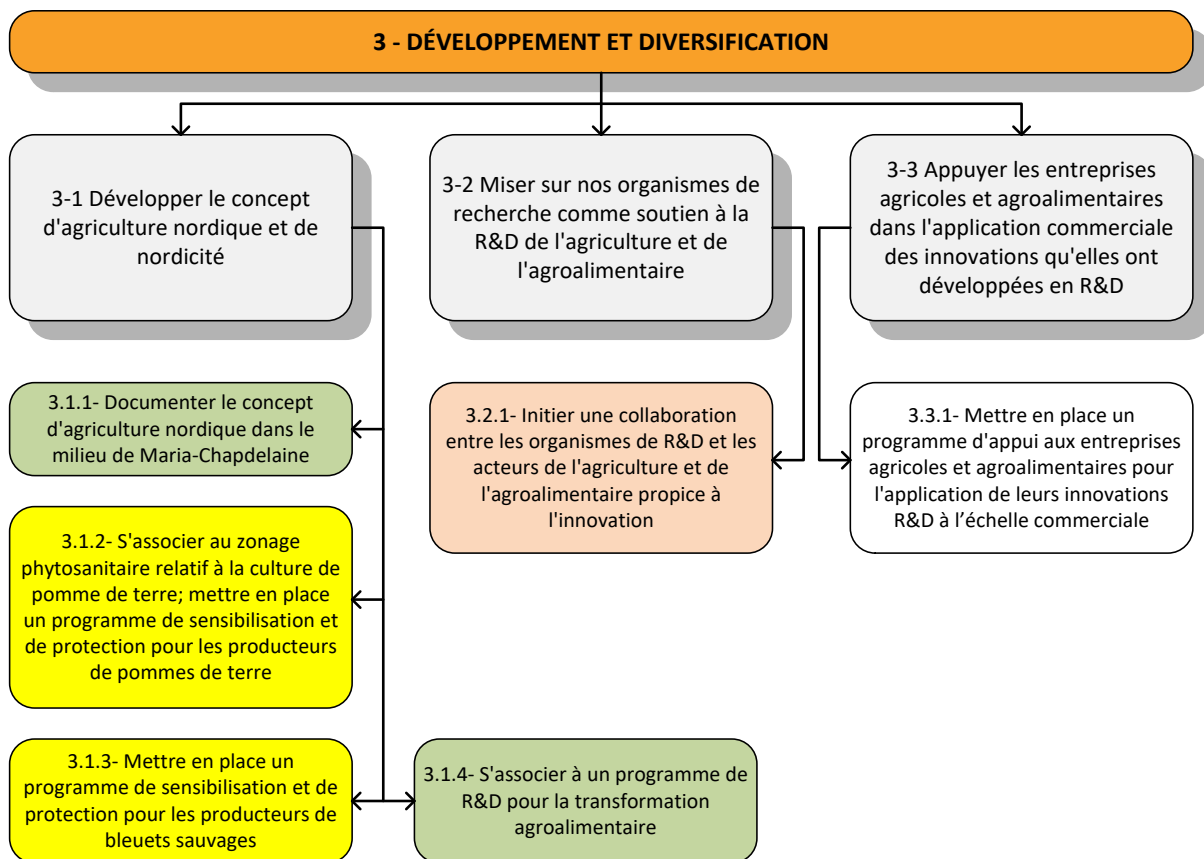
3 - DÉVELOPPEMENT ET DIVERSIFICATION

3-1 Développer le concept d'agriculture nordique et de nordicité

3-2 Miser sur nos organismes de recherche comme soutien à la R&D de l'agriculture et de l'agroalimentaire

3-3 Appuyer les entreprises agricoles et agroalimentaires dans l'application commerciale des innovations qu'elles ont développées en R&D

3.1.1- Documenter le concept d'agriculture nordique dans le milieu de Maria-Chapdelaine

3.2.1- Initier une collaboration entre les organismes de R&D et les acteurs de l'agriculture et de l'agroalimentaire propice à l'innovation

3.3.1- Mettre en place un programme d'appui aux entreprises agricoles et agroalimentaires pour l'application de leurs innovations R&D à l'échelle commerciale

3.1.2- S'associer au zonage phytosanitaire relatif à la culture de pomme de terre; mettre en place un programme de sensibilisation et de protection pour les producteurs de pommes de terre

3.1.3- Mettre en place un programme de sensibilisation et de protection pour les producteurs de bleuets sauvages

3.1.4- S'associer à un programme de R&D pour la transformation agroalimentaire